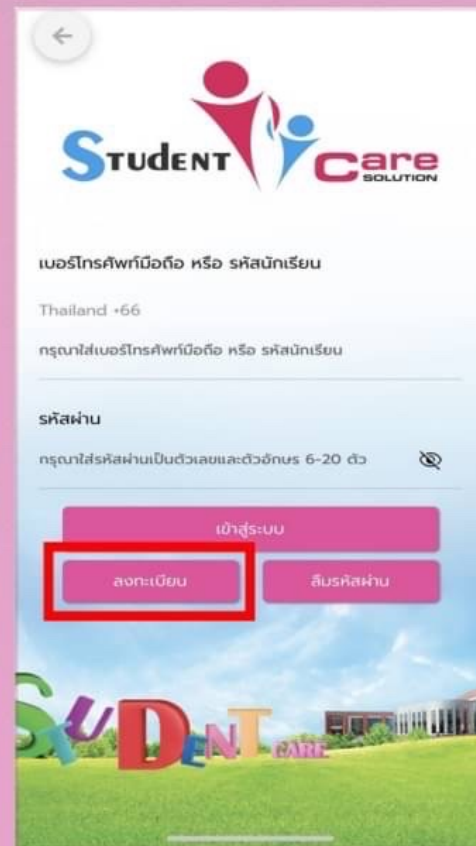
STUDENT Care SOLUTION

เบอร์โทรศัพท์มือถือ หรือ รหัสนักเรียน

Thailand +66

กรุณาใส่เบอร์โทรศัพท์มือถือ หรือ รหัสนักเรียน

รหัสผ่าน

กรุณาใส่รหัสผ่านเป็นตัวเลขและตัวอักษร 6-20 ตัว

เข้าสู่ระบบ

ลงทะเบียน

ลืมรหัสผ่าน

STUDENT CARE